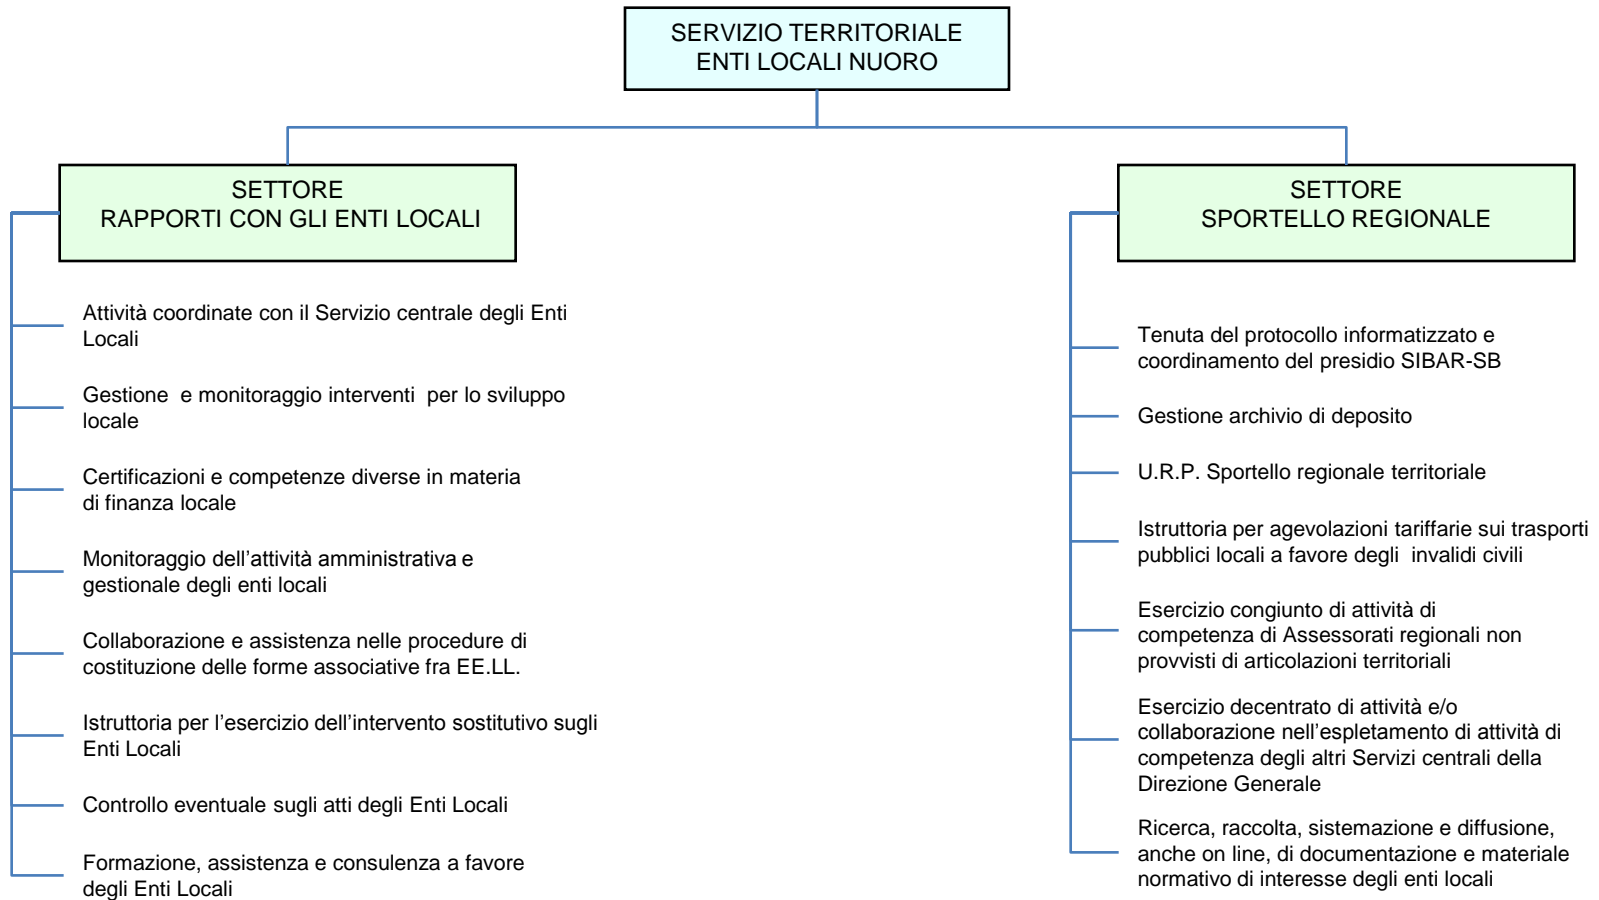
SERVIZIO TERRITORIALE
ENTI LOCALI NUORO

SETTORE
RAPPORTI CON GLI ENTI LOCALI

Attività coordinate con il Servizio centrale degli Enti Locali

Gestione  e monitoraggio interventi  per lo sviluppo locale

Certificazioni e competenze diverse in materia di finanza locale

Monitoraggio dell’attività amministrativa e gestionale degli enti locali

Collaborazione e assistenza nelle procedure di costituzione delle forme associative fra EE.LL.

Istruttoria per l’esercizio dell’intervento sostitutivo sugli Enti Locali

Controllo eventuale sugli atti degli Enti Locali

Formazione, assistenza e consulenza a favore degli Enti Locali

SETTORE
SPORTELLO REGIONALE

Tenuta del protocollo informatizzato e coordinamento del presidio SIBAR-SB

Gestione archivio di deposito

U.R.P. Sportello regionale territoriale

Istruttoria per agevolazioni tariffarie sui trasporti pubblici locali a favore degli  invalidi civili

Esercizio congiunto di attività di competenza di Assessorati regionali non provvisti di articolazioni territoriali

Esercizio decentrato di attività e/o collaborazione nell’espletamento di attività di competenza degli altri Servizi centrali della Direzione Generale

Ricerca, raccolta, sistemazione e diffusione, anche on line, di documentazione e materiale normativo di interesse degli enti locali